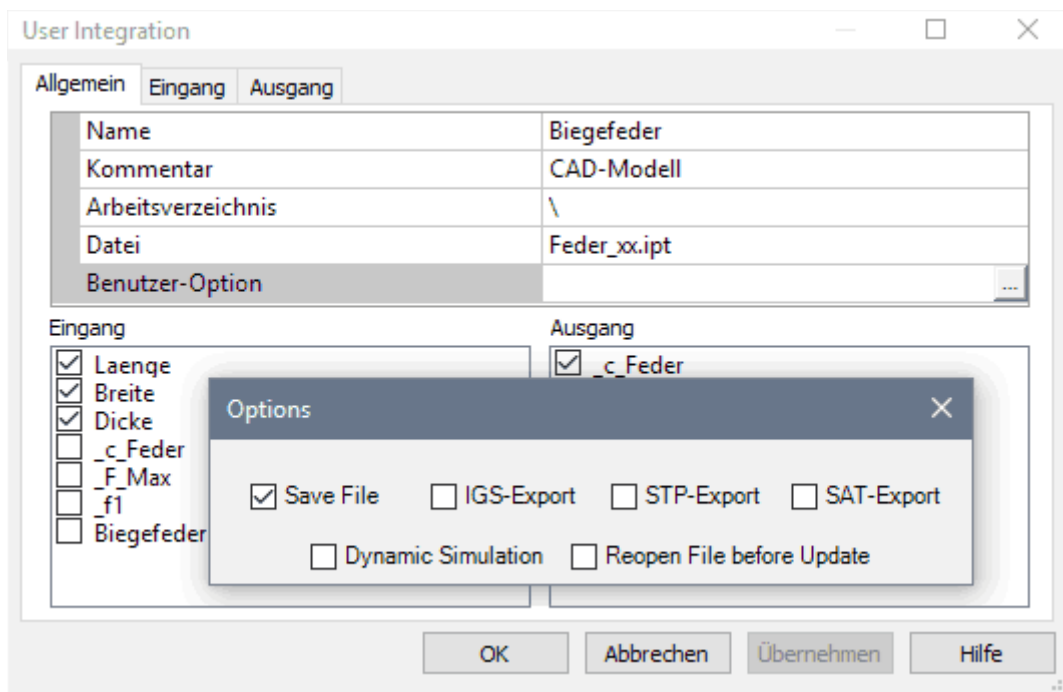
User Integration

Allgemein | Eingang | Ausgang

| Name | Biegefeder |
|---|---|
| Kommentar | CAD-Modell |
| Arbeitsverzeichnis | \ |
| Datei | Feder_xx.ipt |
| Benutzer-Option | ... |

Eingang
☑ Laenge
☑ Breite
☑ Dicke
☐ _c_Feder
☐ _F_Max
☐ _f1
☐ Biegefeder

Ausgang
☑ _c_Feder

Options
☑ Save File ☐ IGS-Export ☐ STP-Export ☐ SAT-Export
☐ Dynamic Simulation ☐ Reopen File before Update

OK | Abbrechen | Übernehmen | Hilfe